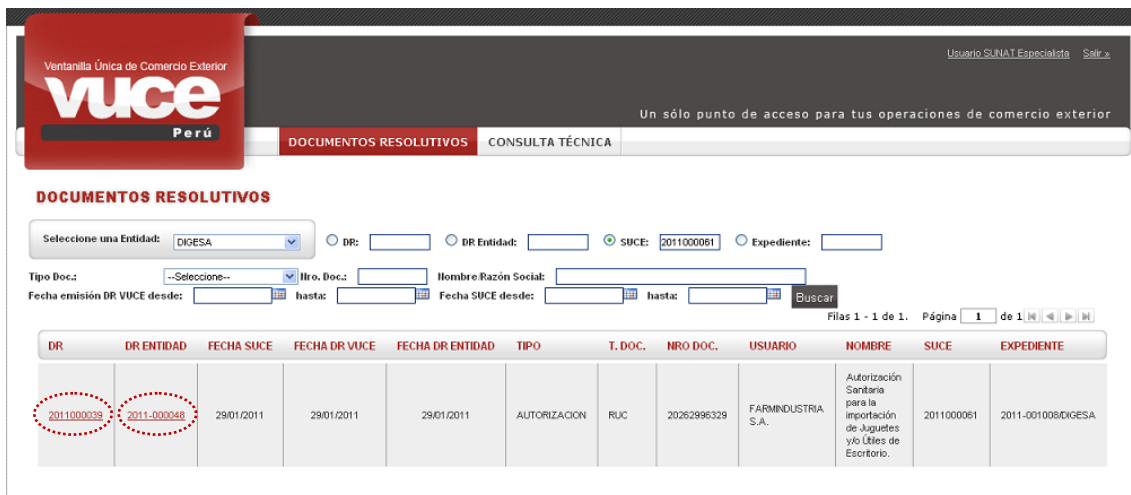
Ventanilla Única de Comercio Exterior
VUCE
Perú

Usuario SUNAT Especialista Salir »

Un sólo punto de acceso para tus operaciones de comercio exterior

DOCUMENTOS RESOLUTIVOS | CONSULTA TÉCNICA

DOCUMENTOS RESOLUTIVOS

Seleccione una Entidad: DIGESA

DR: DR Entidad: SUCE: 2011000061 Expediente:

Tipo Doc.: --Seleccione-- Nro. Doc.: Nombre/Razón Social:

Fecha emisión DR VUCE desde: hasta: Fecha SUCE desde: hasta: Buscar

Filas 1 - 1 de 1. Página 1 de 1

| DR | DR ENTIDAD | FECHA SUCE | FECHA DR VUCE | FECHA DR ENTIDAD | TIPO | T. DOC. | NRO DOC. | USUARIO | NOMBRE | SUCE | EXPEDIENTE |
|---|---|---|---|---|---|---|---|---|---|---|---|
| 2011000039 | 2011-000048 | 29/01/2011 | 29/01/2011 | 29/01/2011 | AUTORIZACION | RUC | 20262996329 | FARMINDUSTRIA S.A. | Autorización Sanitaria para la importación de Juguetes y/o Útiles de Escritorio. | 2011000061 | 2011-001008/DIGESA |